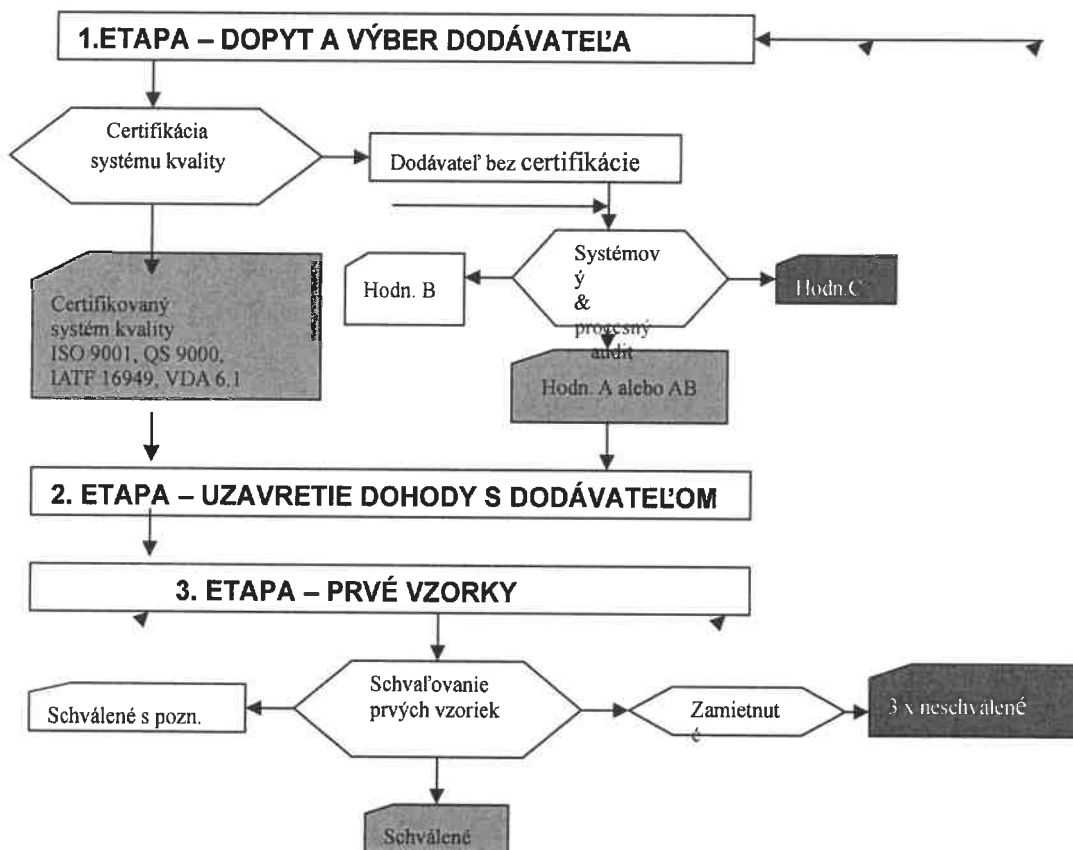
1.ETAPA – DOPYT A VÝBER DODÁVATEĽA

Certifikácia systému kvality

Dodávateľ bez certifikácie

Certifikovaný systém kvality ISO 9001, QS 9000, IATF 16949, VDA 6.1

Hodn. B

Systémov ý & procesný audit

Hodn.C

Hodn. A alebo AB

2. ETAPA – UZAVRETIE DOHODY S DODÁVATEĽOM

3. ETAPA – PRVÉ VZORKY

Schválené s pozn.

Schvaľovanie prvých vzoriek

Zamietnut é

3 x neschválené

Schválené